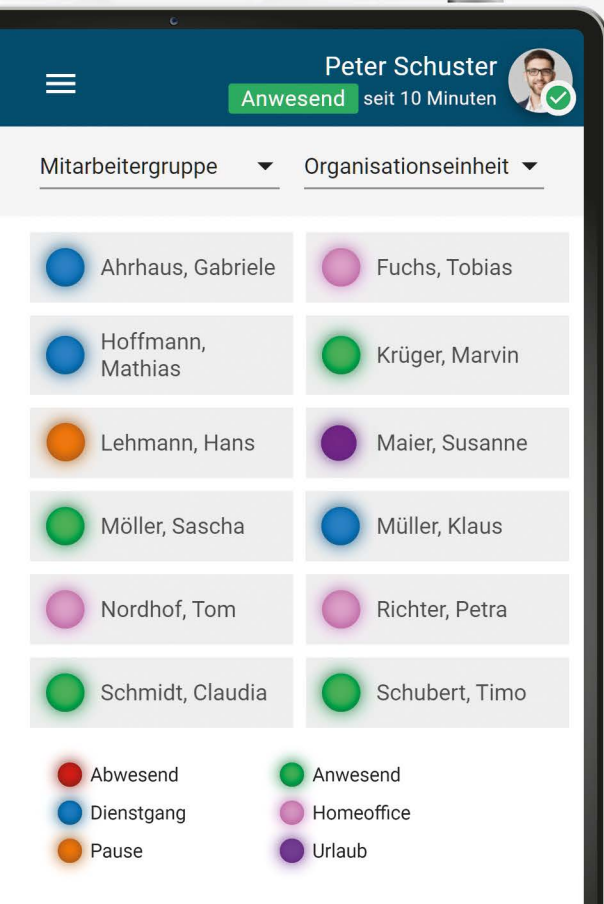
Peter Schuster
Anwesend seit 10 Minuten

Mitarbeitergruppe
Organisationseinheit

Ahrhaus, Gabriele
Fuchs, Tobias
Hoffmann, Mathias
Krüger, Marvin
Lehmann, Hans
Maier, Susanne
Möller, Sascha
Müller, Klaus
Nordhof, Tom
Richter, Petra
Schmidt, Claudia
Schubert, Timo

Abwesend
Anwesend
Dienstgang
Homeoffice
Pause
Urlaub